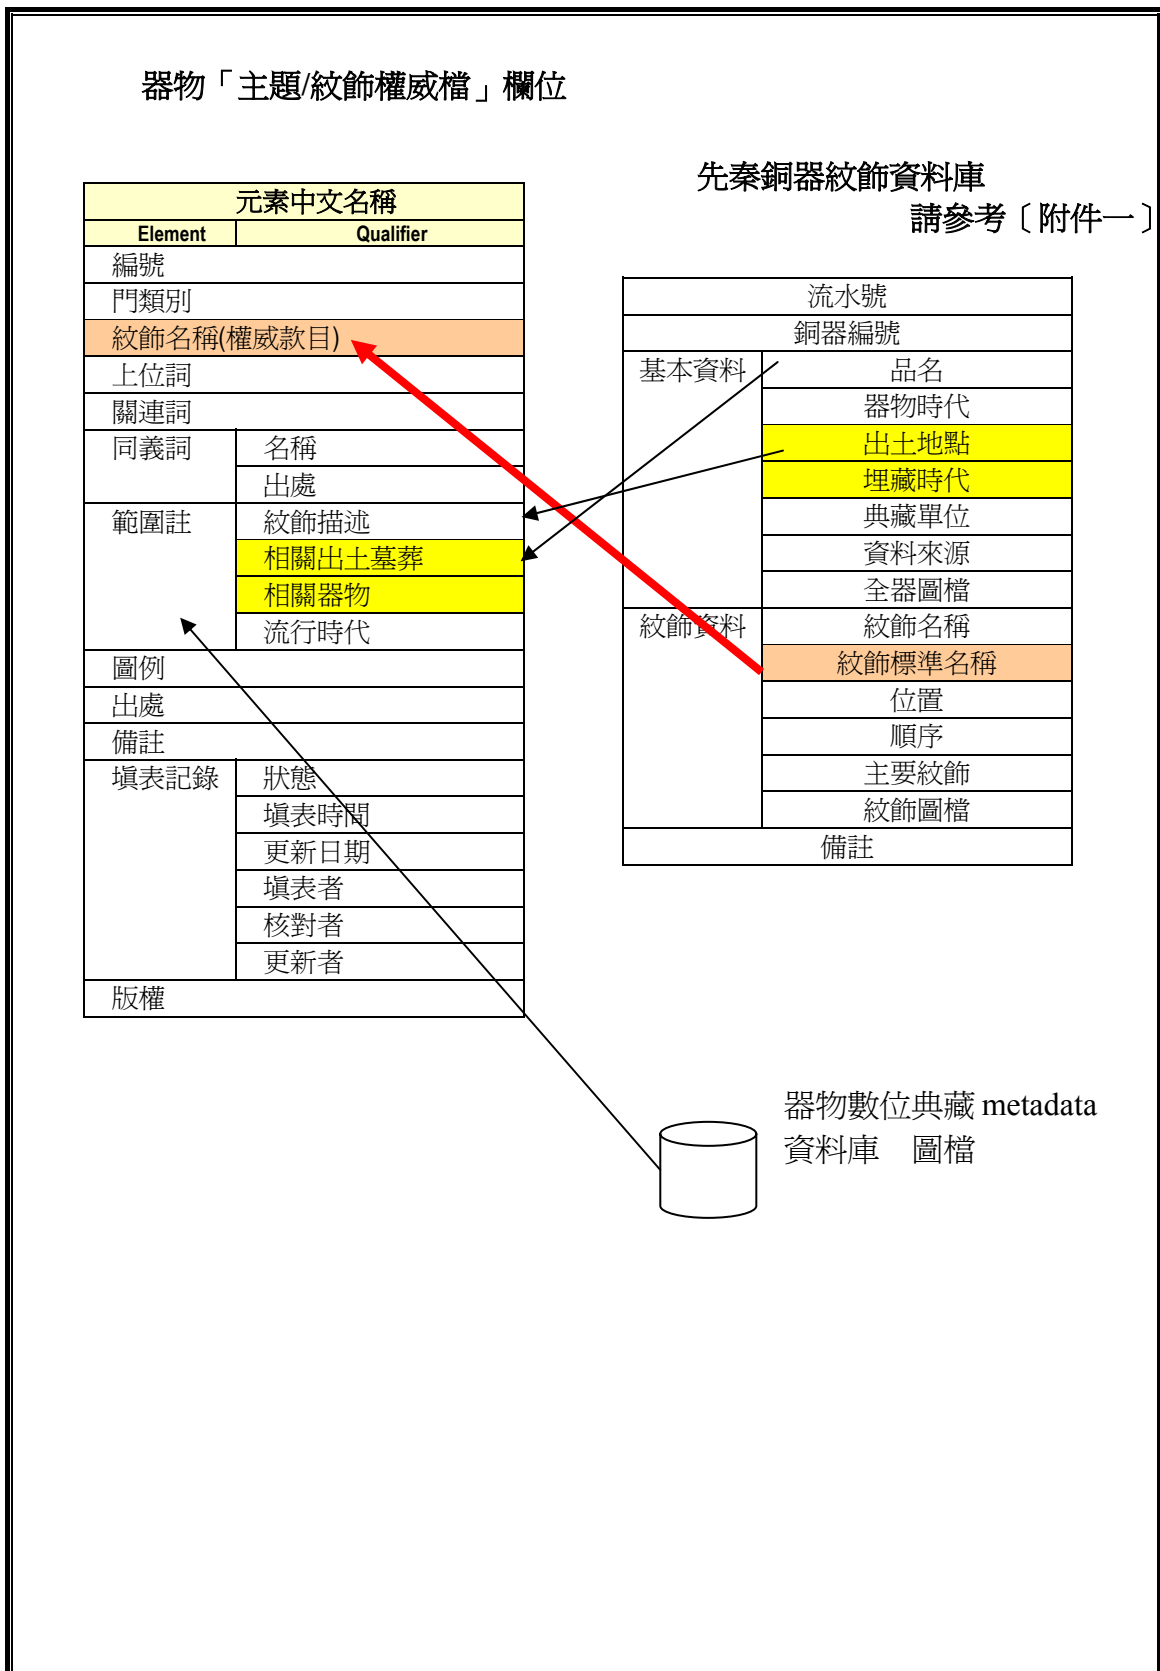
器物「主題/紋飾權威檔」欄位

先秦銅器紋飾資料庫
請參考〔附件一〕

| 元素中文名稱 | |
|---|---|
| Element | Qualifier |
| 編號 | |
| 門類別 | |
| 紋飾名稱(權威款目) | |
| 上位詞 | |
| 關連詞 | |
| 同義詞 | 名稱 |
| | 出處 |
| 範圍註 | 紋飾描述 |
| | 相關出土墓葬 |
| | 相關器物 |
| | 流行時代 |
| 圖例 | |
| 出處 | |
| 備註 | |
| 填表記錄 | 狀態 |
| | 填表時間 |
| | 更新日期 |
| | 填表者 |
| | 核對者 |
| | 更新者 |
| 版權 | |

| 流水號 | |
|---|---|
| 銅器編號 | |
| 基本資料 | 品名 |
| | 器物時代 |
| | 出土地點 |
| | 埋藏時代 |
| | 典藏單位 |
| | 資料來源 |
| | 全器圖檔 |
| 紋飾資料 | 紋飾名稱 |
| | 紋飾標準名稱 |
| | 位置 |
| | 順序 |
| | 主要紋飾 |
| | 紋飾圖檔 |
| 備註 | |

器物數位典藏 metadata
資料庫 圖檔